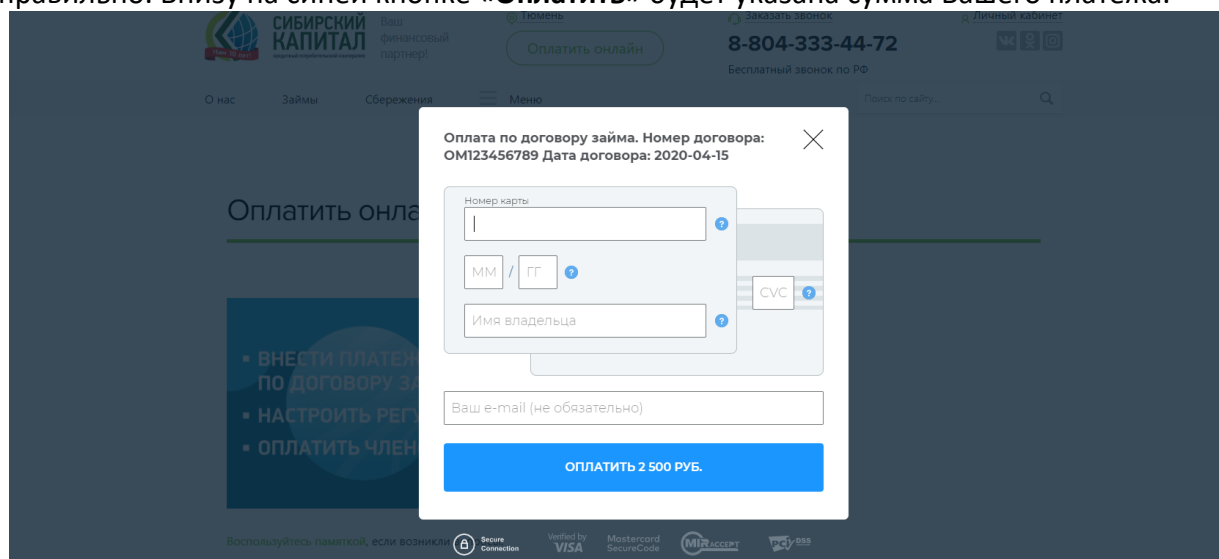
правильно. Внизу на синей кнопке «Оплатить» будет указана сумма вашего платежа.

СИБИРСКИЙ КАПИТАЛ Ваш финансовый партнер!

Тюмень

Оплатить онлайн

Заказать звонок

8-804-333-44-72

Бесплатный звонок по РФ

Личный кабинет

О нас Займы Сбережения Меню

Поиск по сайту...

Оплатить онла

▪ ВНЕСТИ ПЛАТЕЖ ПО ДОГОВОРУ ЗА

▪ НАСТРОИТЬ РЕГУ

▪ ОПЛАТИТЬ ЧЛЕН

Воспользуйтесь памяткой, если возникли

Оплата по договору займа. Номер договора: OM123456789 Дата договора: 2020-04-15

Номер карты

ММ / ГГ

CVC

Имя владельца

Ваш e-mail (не обязательно)

ОПЛАТИТЬ 2 500 РУБ.

Secure Connection Verified by VISA Mastercard SecureCode MIR ACCEPT PCI DSS